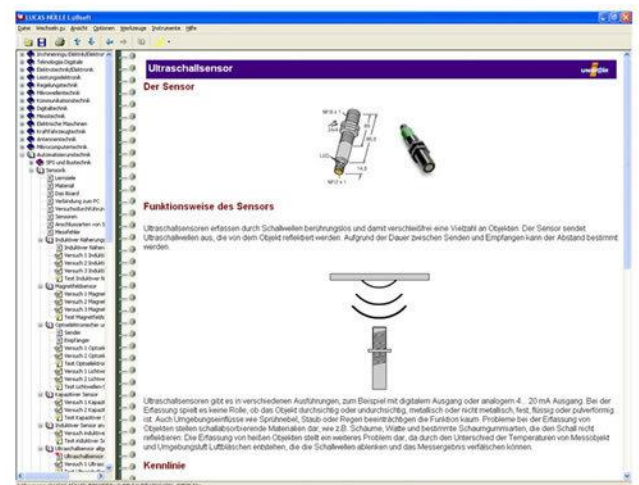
LUCAS-NÜLLE Lußbuch

Datei Wechseln zu Ansicht Optionen Werkzeuge Instrumente Hilfe

Ultraschallsensor

Der Sensor

Funktionsweise des Sensors

Ultraschallsensoren erfassen durch Schallwellen berührungslos und damit verschleißfrei eine Vielzahl an Objekten. Der Sensor sendet Ultraschallwellen aus, die von dem Objekt reflektiert werden. Aufgrund der Dauer zwischen Senden und Empfangen kann der Abstand bestimmt werden.

Ultraschallsensoren gibt es in verschiedenen Ausführungen, zum Beispiel mit digitalem Ausgang oder analogem 4... 20 mA Ausgang. Bei der Erfassung spielt es keine Rolle, ob das Objekt durchsichtig oder undurchsichtig, metallisch oder nicht metallisch, fest, flüssig oder pulverförmig ist. Auch Umgebungseinflüsse wie Sprühnebel, Staub oder Regen beeinträchtigen die Funktion kaum. Probleme bei der Erfassung von Objekten stellen schallabsorbierende Materialien dar, wie z.B. Schäume, Watte und bestimmte Schaumgummiarten, die den Schall nicht reflektieren. Die Erfassung von heißen Objekten stellt ein weiteres Problem dar, da durch den Unterschied der Temperaturen von Messobjekt und Umgebungsluft Luftblasen entstehen, die die Schallwellen ablenken und das Messergebnis verfälschen können.

Kennlinie

Digitaltechnik Digitale
Elektrotechnik/Elektronik
Leistungselektronik
Regelungstechnik
Mikrowellentechnik
Kommunikationstechnik
Digitaltechnik
Messtechnik
Elektrische Maschinen
Kraftfahrzeugtechnik
Antennentechnik
Mikrocomputertechnik
Automatisierungstechnik
SPS und Bustechnik
Sensorik
Lernziele
Material
Das Board
Verbindung zum PC
Versuchsdurchführung
Sensoren
Anschlussarten von S
Messfehler
Induktiver Näherungs
Versuch 1 Induktiv
Versuch 2 Induktiv
Versuch 3 Induktiv
Test Induktiver N
Magnetfeldsensor
Versuch 1 Magnet
Versuch 2 Magnet
Versuch 3 Magnet
Test Magnetfelds
Optoelektronischer se
Sender
Empfänger
Versuch 1 Optoel
Versuch 2 Optoel
Test Optoelektron
Versuch 1 Lichtvo
Versuch 2 Lichtvo
Test Lichtwellen-S
Kapazitiver Sensor
Versuch 1 Kapazit
Versuch 2 Kapazit
Test Kapazitiver
Induktiver Sensor an
Versuch Induktiv
Test induktiver Se
Ultraschallsensor allg
Ultraschallsensor
Versuch 1 Ultras
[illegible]